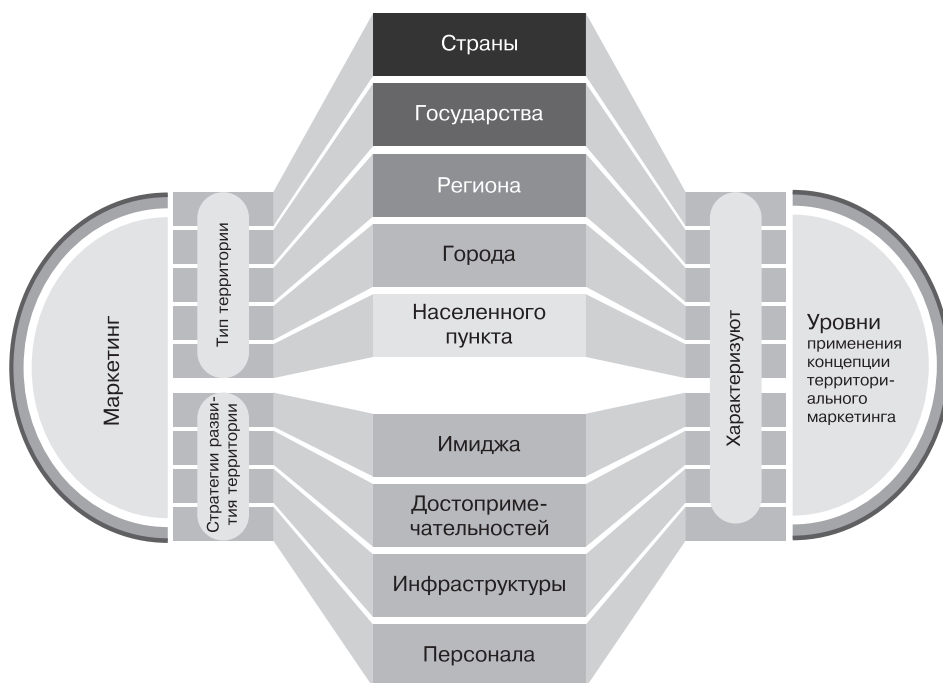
Маркетинг

Тип территории

Стратегии развития территории

Страны

Государства

Региона

Города

Населенного пункта

Имиджа

Достопримечательностей

Инфраструктуры

Персонала

Характеризуют

Уровни применения концепции территориального маркетинга